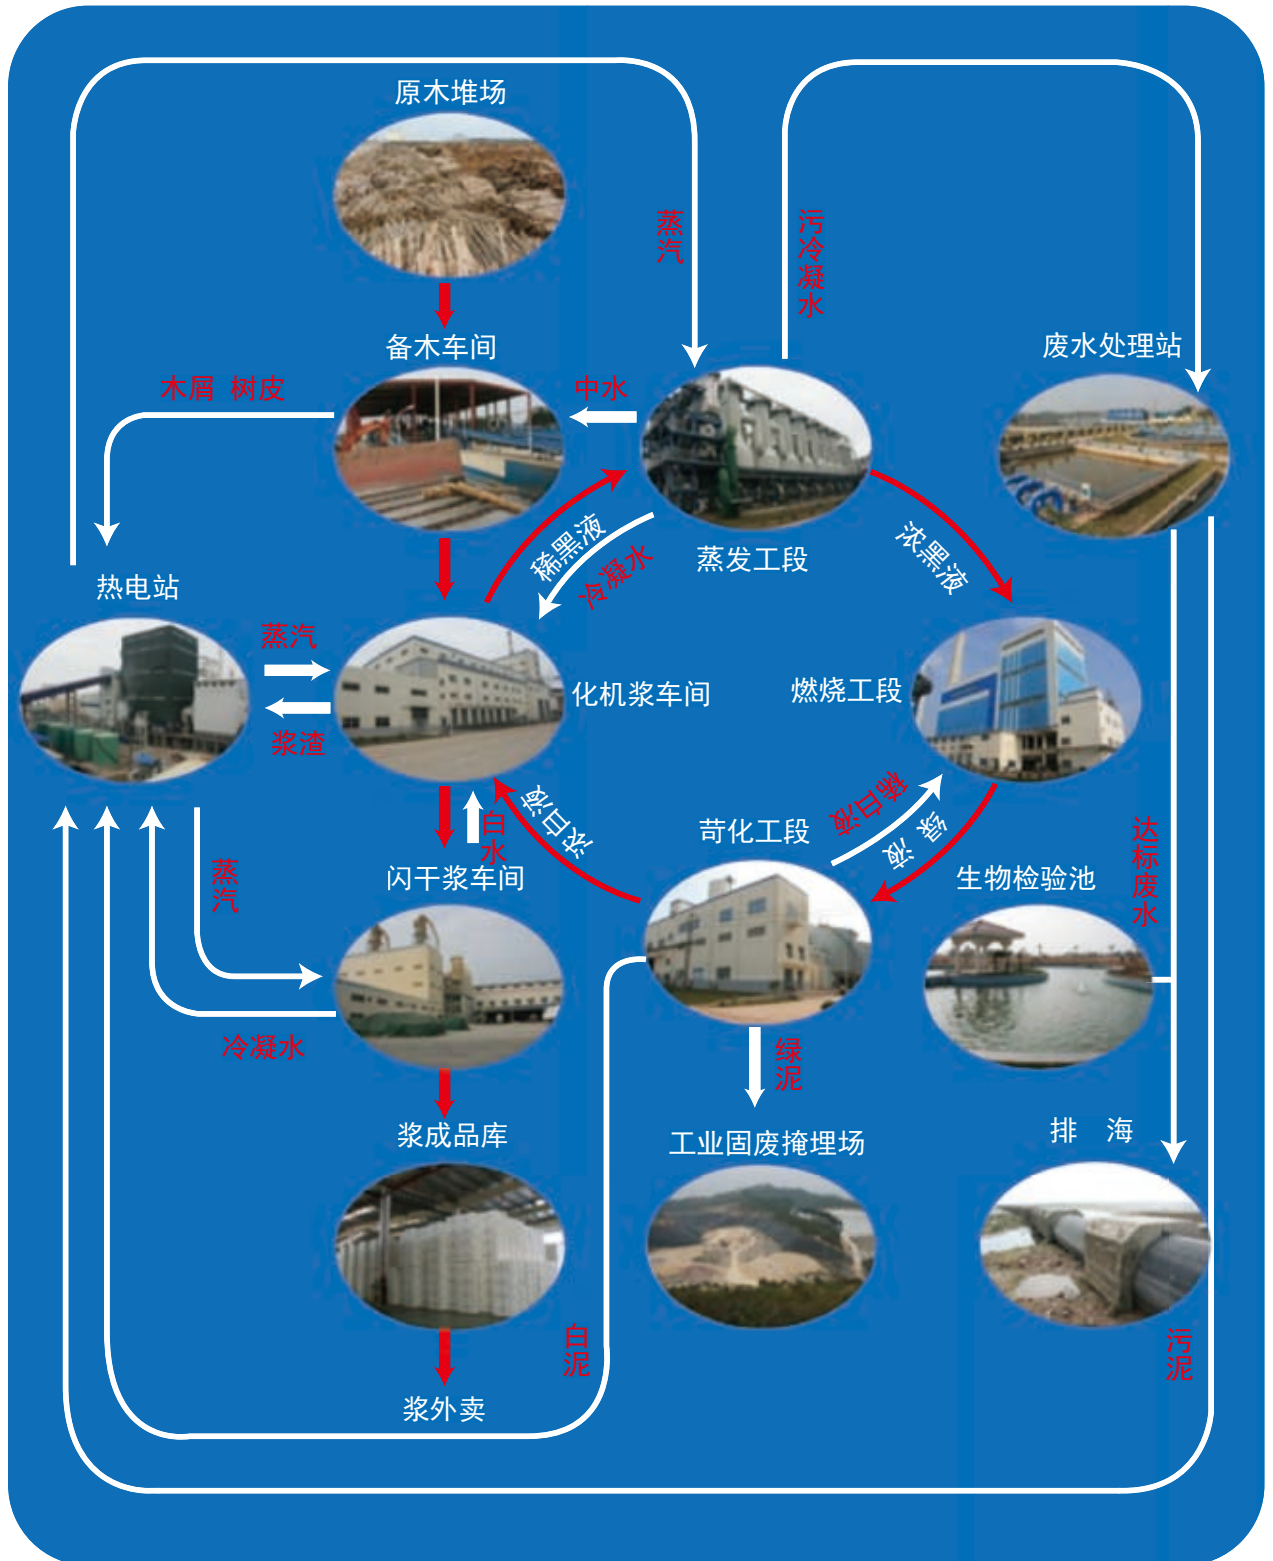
原木堆场

蒸汽

污冷凝水

备木车间

废水处理站

木屑 树皮

中水

稀黑液

冷凝水

蒸发工段

浓黑液

热电站

蒸汽

浆渣

化机浆车间

燃烧工段

白水

浓白液

苛化工段

稀白液

绿液

达标废水

闪干浆车间

生物检验池

蒸汽

冷凝水

绿泥

浆成品库

工业固废掩埋场

排 海

白泥

污泥

浆外卖